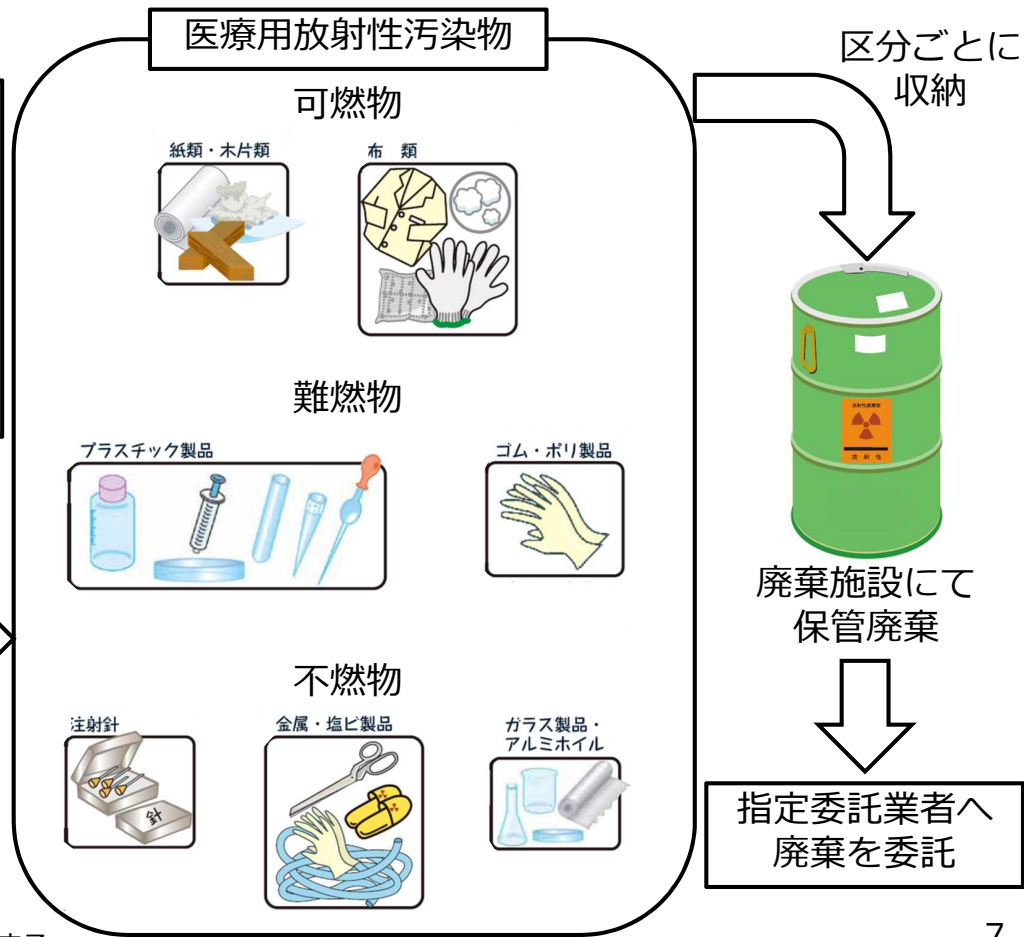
医療用放射性汚染物

可燃物

紙類・木片類

布　類

難燃物

プラスチック製品

ゴム・ポリ製品

不燃物

注射針

針

金属・塩ビ製品

ガラス製品・アルミホイル

区分ごとに収納

放射性廃棄物

放射性

廃棄施設にて保管廃棄

指定委託業者へ廃棄を委託

7